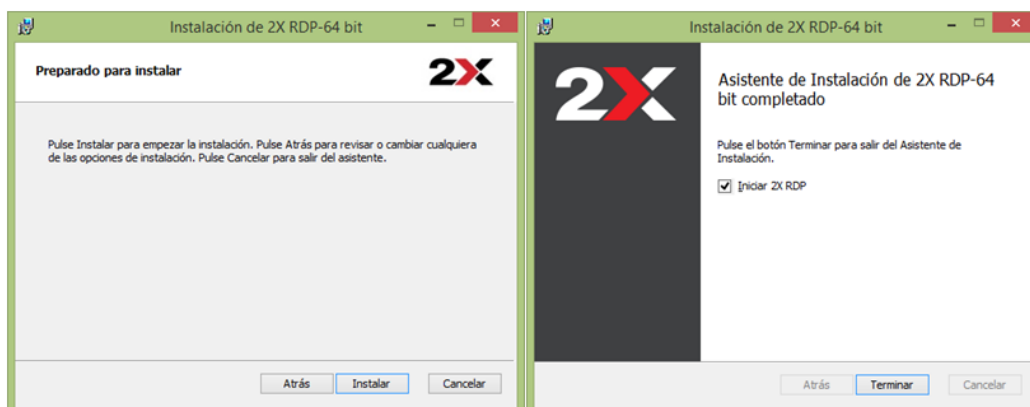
Instalación de 2X RDP-64 bit

Preparado para instalar

2X

Pulse Instalar para empezar la instalación. Pulse Atrás para revisar o cambiar cualquiera de las opciones de instalación. Pulse Cancelar para salir del asistente.

Atrás | Instalar | Cancelar

Instalación de 2X RDP-64 bit

2X

Asistente de Instalación de 2X RDP-64 bit completado

Pulse el botón Terminar para salir del Asistente de Instalación.

Iniciar 2X RDP

Atrás | Terminar | Cancelar